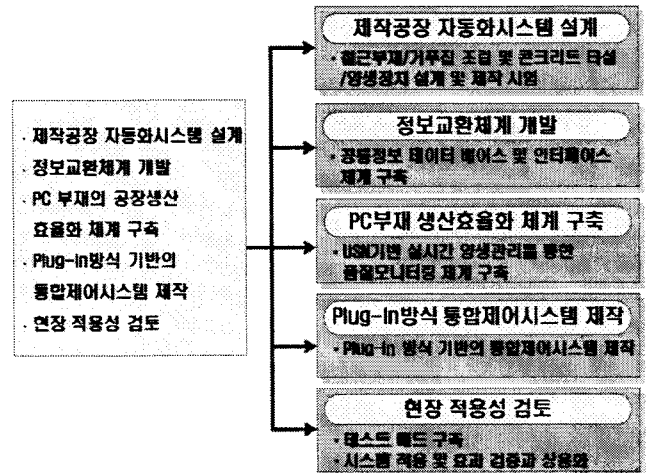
· 제작공장 자동화시스템 설계
· 정보교환체계 개발
· PC 부재의 공장생산 효율화 체계 구축
· Plug-in방식 기반의 통합제어시스템 제작
· 현장 적용성 검토

제작공장 자동화시스템 설계
· 철근부재/거푸집 조립 및 콘크리트 타설 /양생장치 설계 및 제작 시험

정보교환체계 개발
· 공통정보 데이터 베이스 및 인터페이스 체계 구축

PC부재 생산효율화 체계 구축
· USN기반 실시간 양생관리를 통한 품질모니터링 체계 구축

Plug-in방식 통합제어시스템 제작
· Plug-in 방식 기반의 통합제어시스템 제작

현장 적용성 검토
· 테스트 베드 구축
· 시스템 적용 및 효과 검증과 상용화